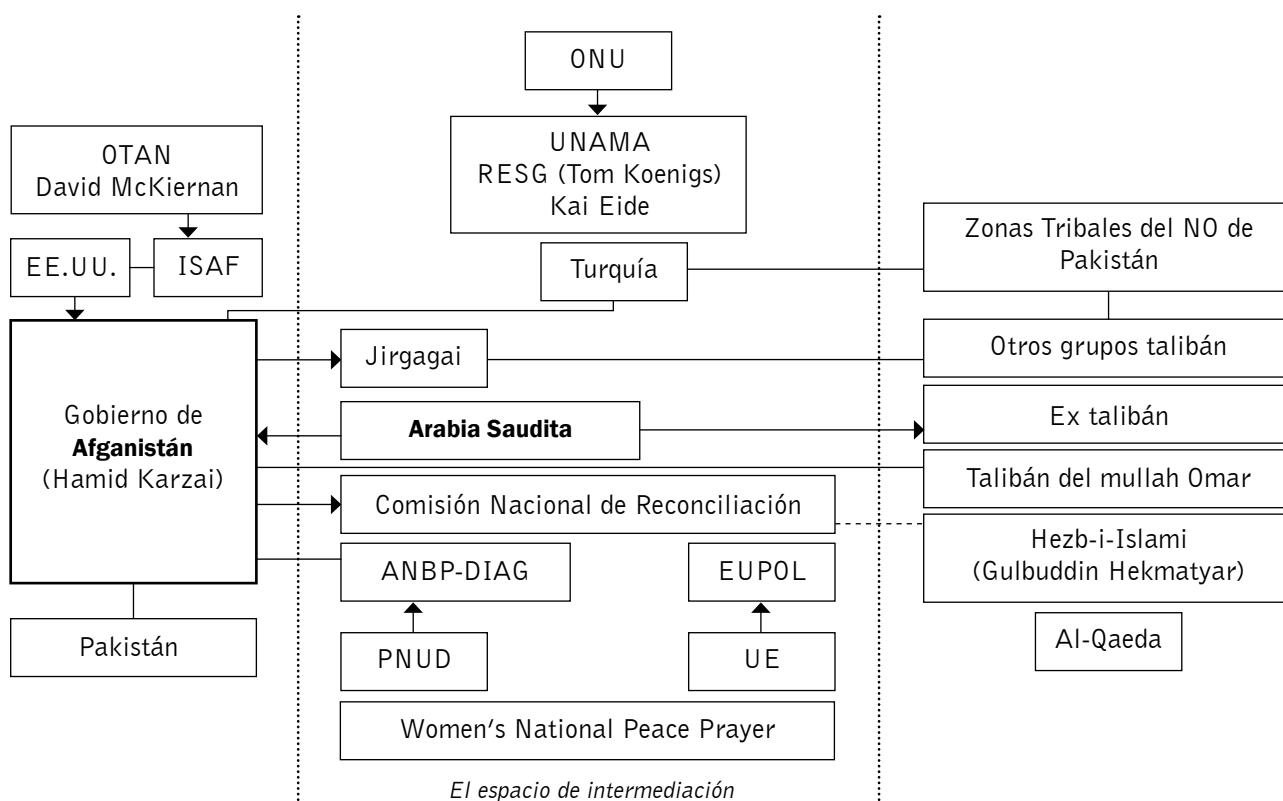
ONU

UNAMA
RESG (Tom Koenigs)
Kai Eide

OTAN
David McKiernan

EE.UU.

ISAF

Turquía

Zonas Tribales del NO de Pakistán

Gobierno de **Afganistán** (Hamid Karzai)

Jirgagai

Otros grupos talibán

**Arabia Saudita**

Ex talibán

Talibán del mullah Omar

Comisión Nacional de Reconciliación

Hezb-i-Islami (Gulbuddin Hekmatyar)

ANBP-DIAG

EUPOL

Al-Qaeda

Pakistán

PNUD

UE

Women's National Peace Prayer

*El espacio de intermediación*